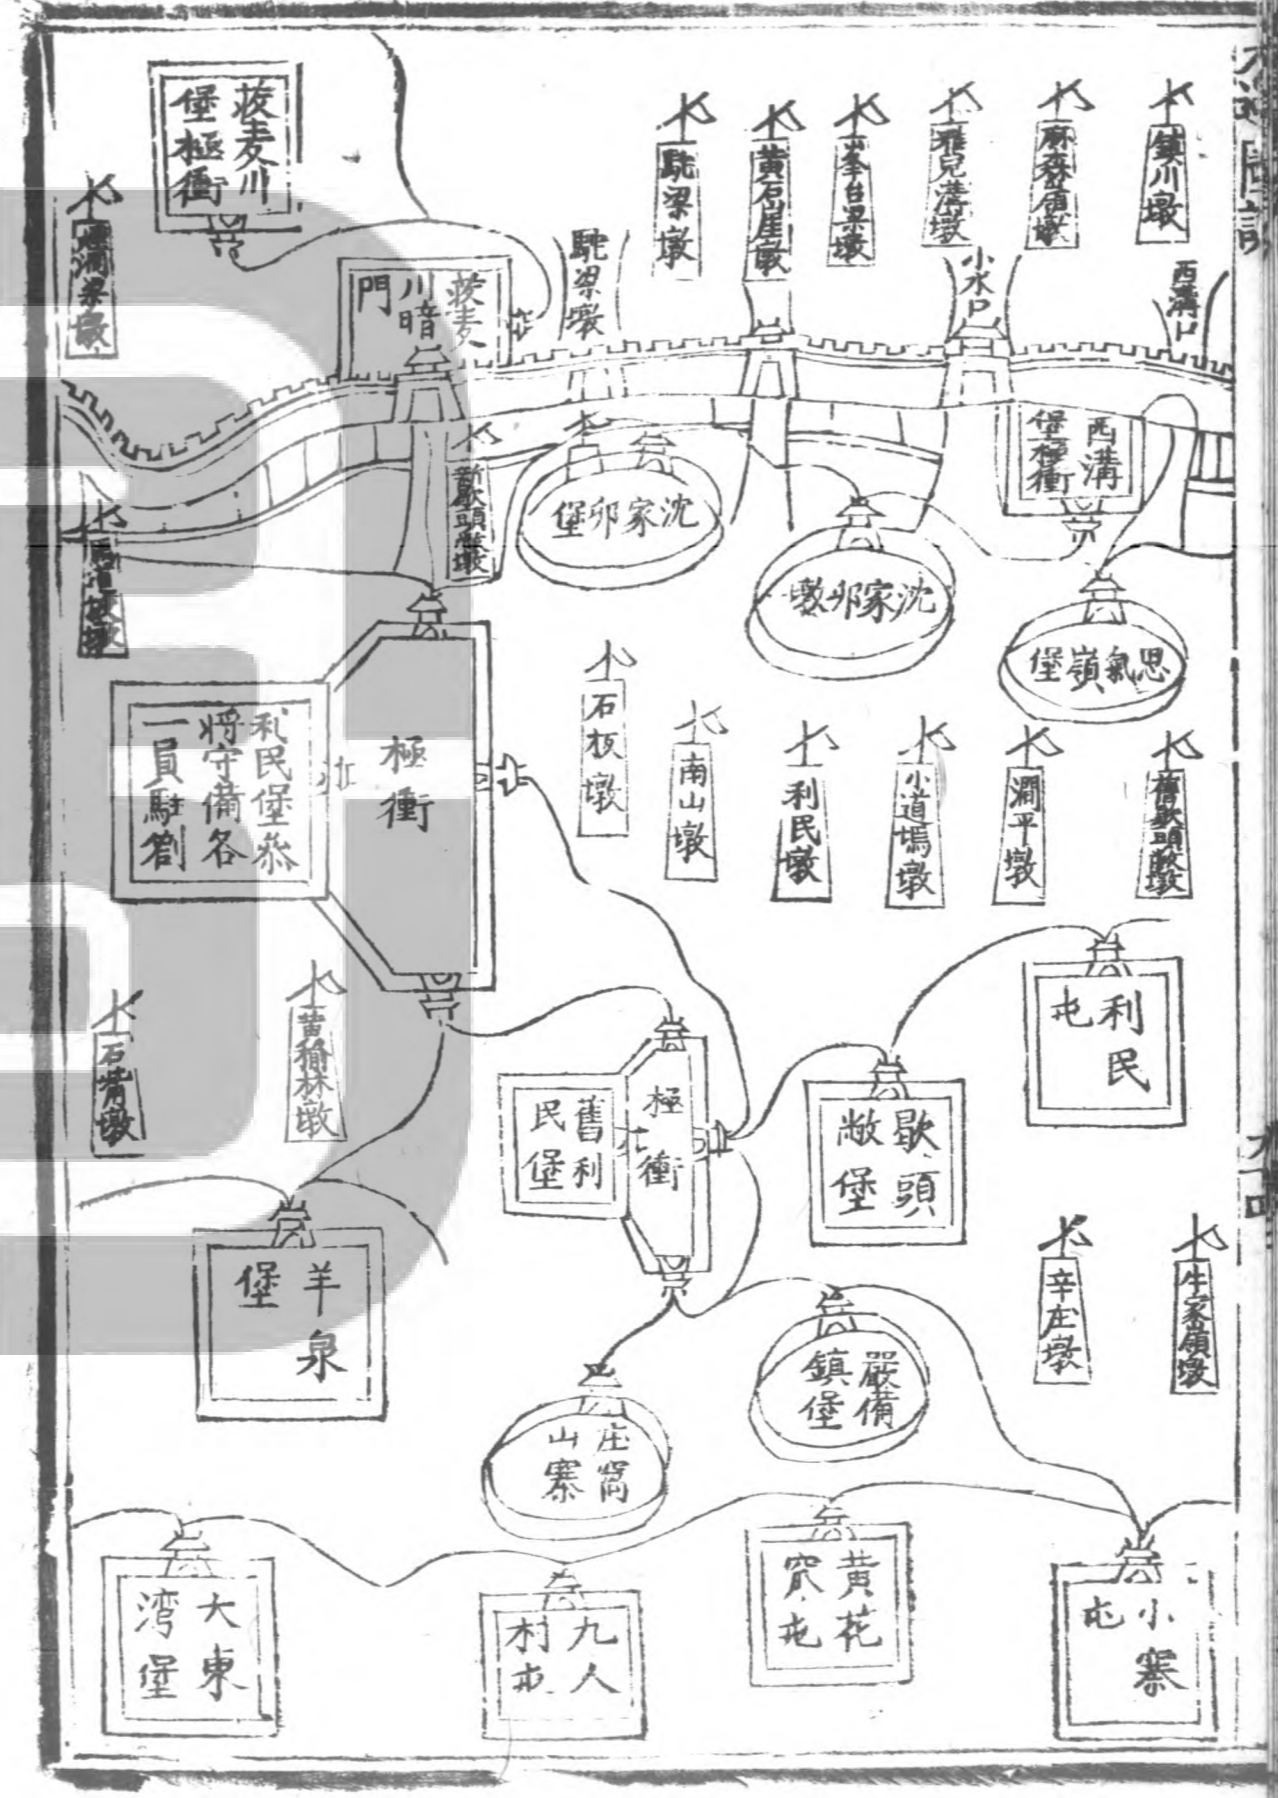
蕎麦川堡極衝

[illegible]澗梁墩

蕎麦川暗門

駝梁墩

駝梁墩

黄石崖墩

奉台梁墩

雅兒溝墩

麻谷顏墩

鎮川墩

小水口

西溝口

西溝堡極衝

舊歇頭墩墩

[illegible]墩

沈家峁堡

沈家峁墩

思氣嶺堡

利民堡系將守備各一員駐劄

極衝

石板墩

南山墩

利民墩

小道塢墩

澗平墩

舊歇頭墩墩

黄榆林墩

石青墩

利民屯

舊利民堡

極衝

歇頭墩堡

羊泉堡

辛庄墩

牛家嶺墩

嚴備鎮堡

庄窩山寨

大東湾堡

九人村屯

黄花窊屯

小寨屯